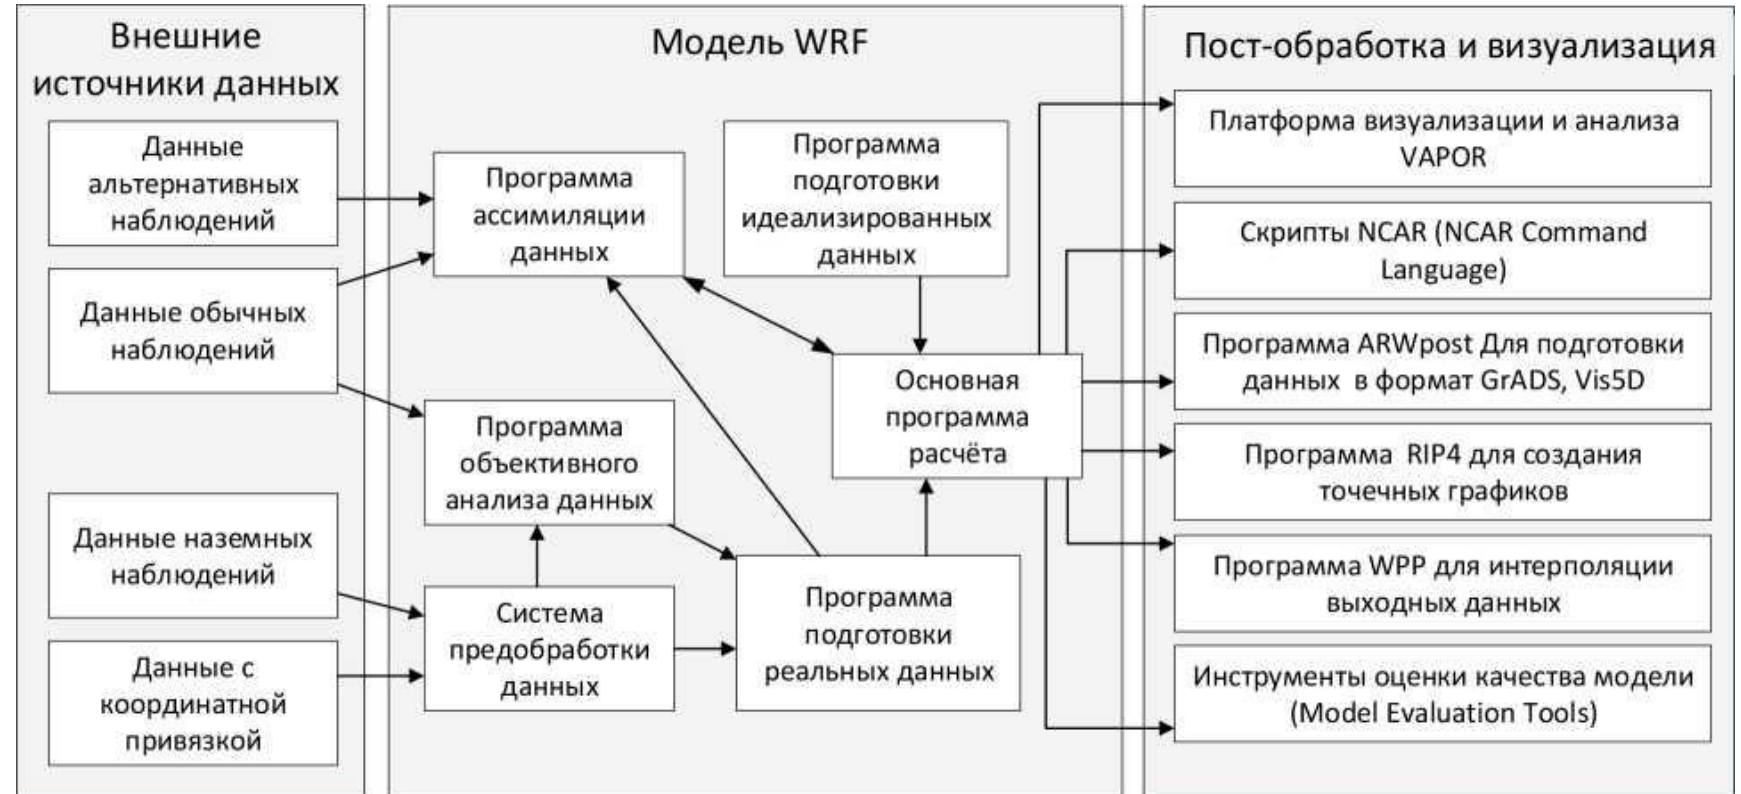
Внешние источники данных

Данные альтернативных наблюдений

Данные обычных наблюдений

Данные наземных наблюдений

Данные с координатной привязкой

Модель WRF

Программа ассимиляции данных

Программа подготовки идеализированных данных

Основная программа расчёта

Программа объективного анализа данных

Система предобработки данных

Программа подготовки реальных данных

Пост-обработка и визуализация

Платформа визуализации и анализа VAPOR

Скрипты NCAR (NCAR Command Language)

Программа ARWpost Для подготовки данных в формат GrADS, Vis5D

Программа RIP4 для создания точечных графиков

Программа WPP для интерполяции выходных данных

Инструменты оценки качества модели (Model Evaluation Tools)